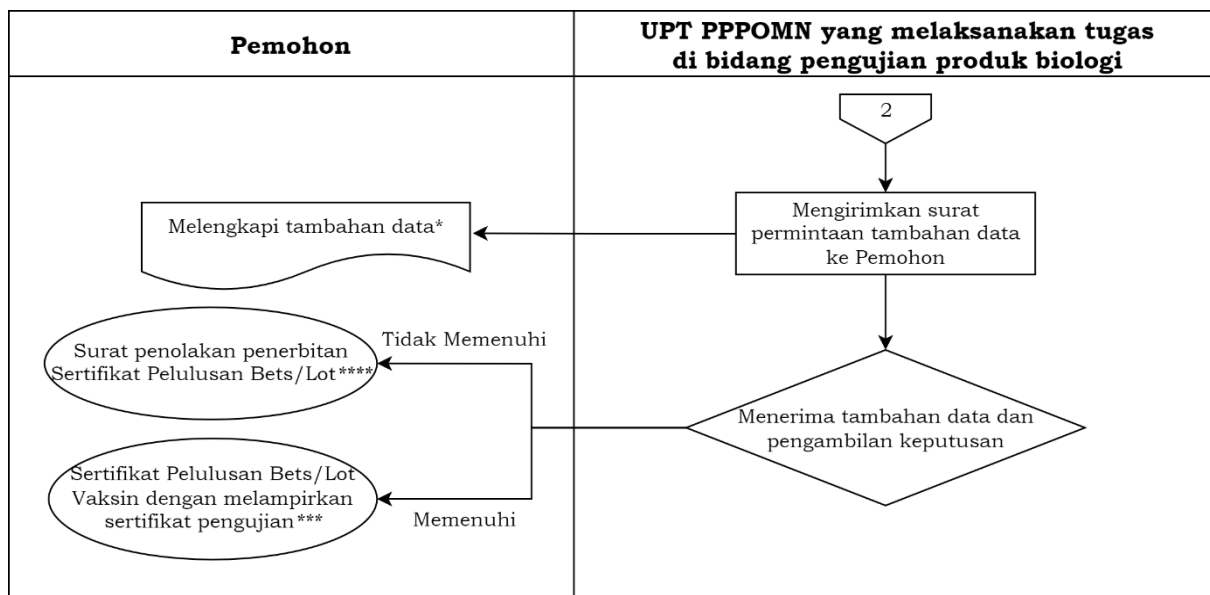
| Pemohon | UPT PPPOMN yang melaksanakan tugas di bidang pengujian produk biologi |
|---|---|

2

Mengirimkan surat permintaan tambahan data ke Pemohon

Melengkapi tambahan data*

Menerima tambahan data dan pengambilan keputusan

Tidak Memenuhi

Surat penolakan penerbitan Sertifikat Pelulusan Bets/Lot****

Memenuhi

Sertifikat Pelulusan Bets/Lot Vaksin dengan melampirkan sertifikat pengujian***